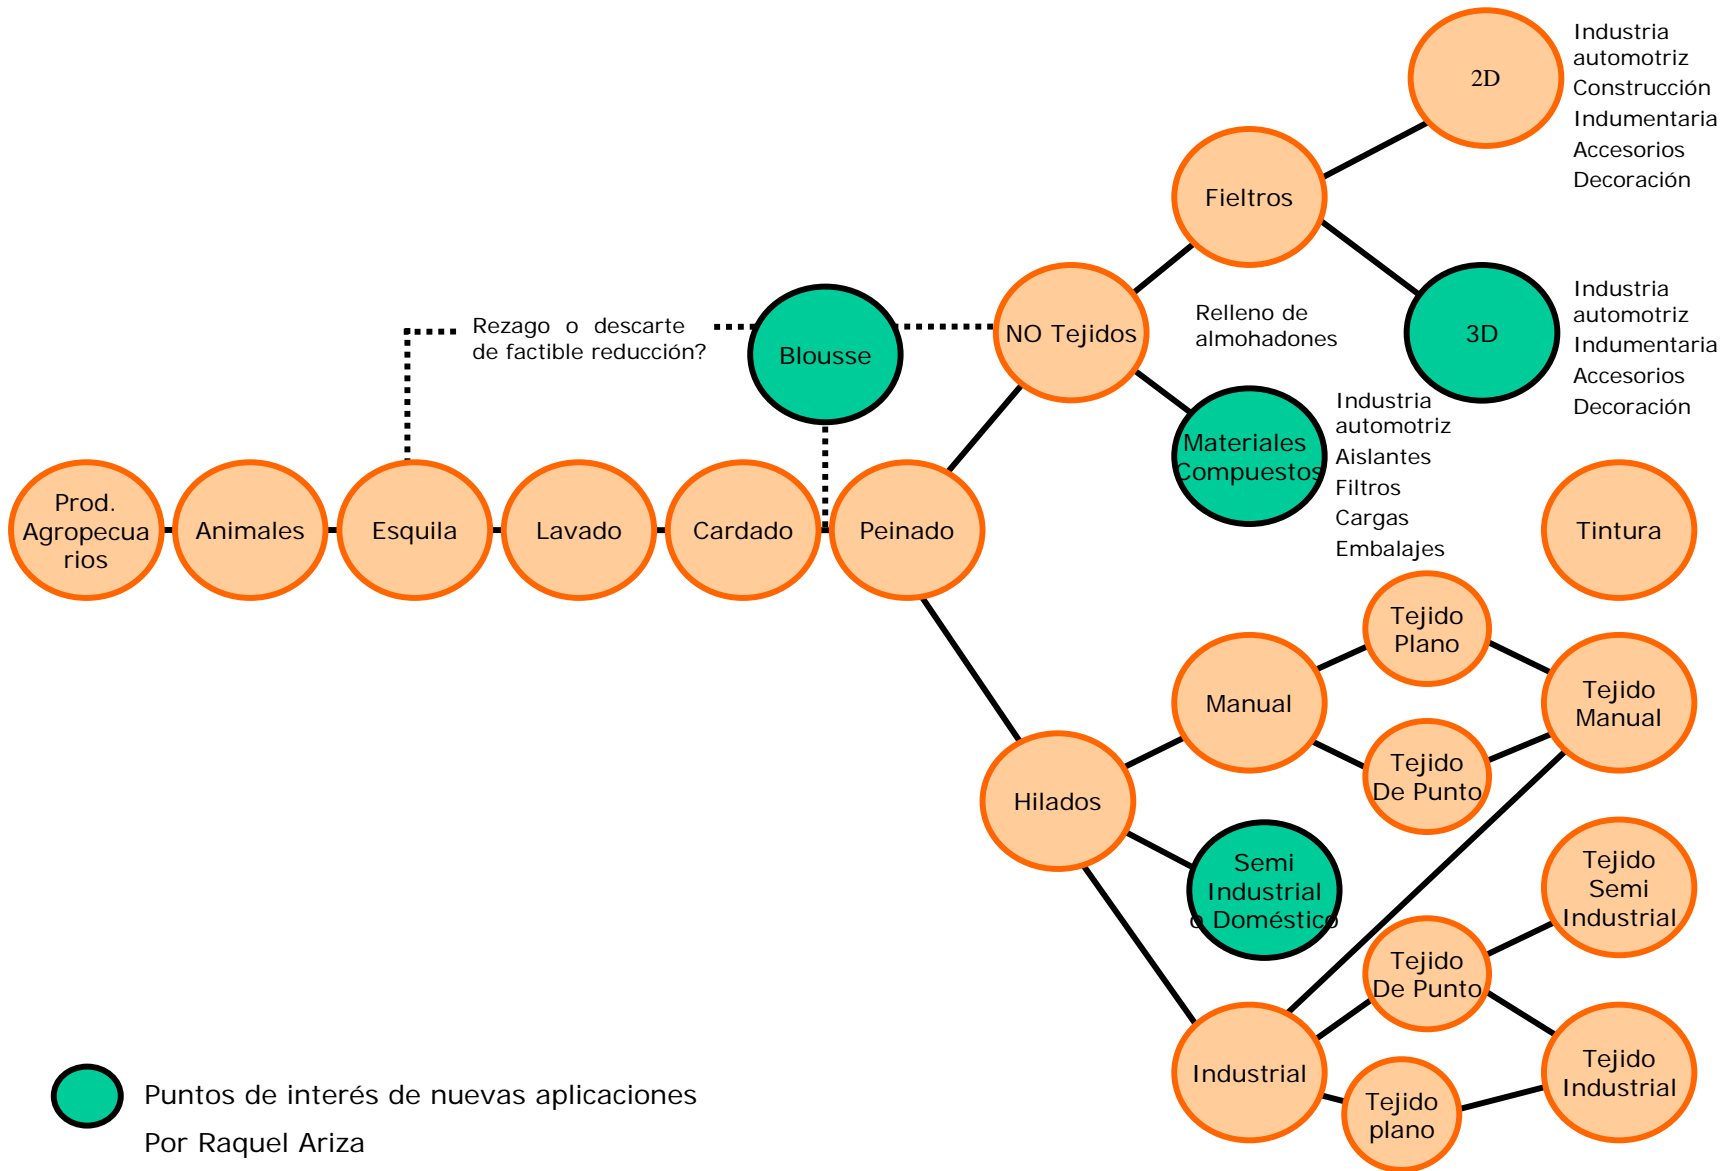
2D

Industria automotriz
Construcción
Indumentaria
Accesorios
Decoración

Fieltros

Rezago o descarte de factible reducción?

Blousse

NO Tejidos

Relleno de almohadones

3D

Industria automotriz
Indumentaria
Accesorios
Decoración

Materiales Compuestos

Industria automotriz
Aislantes
Filtros
Cargas
Embalajes

Prod. Agropecuarios

Animales

Esquila

Lavado

Cardado

Peinado

Tintura

Tejido Plano

Manual

Tejido Manual

Tejido De Punto

Hilados

Semi Industrial o Doméstico

Tejido Semi Industrial

Tejido De Punto

Tejido Industrial

Industrial

Tejido plano

Puntos de interés de nuevas aplicaciones

Por Raquel Ariza